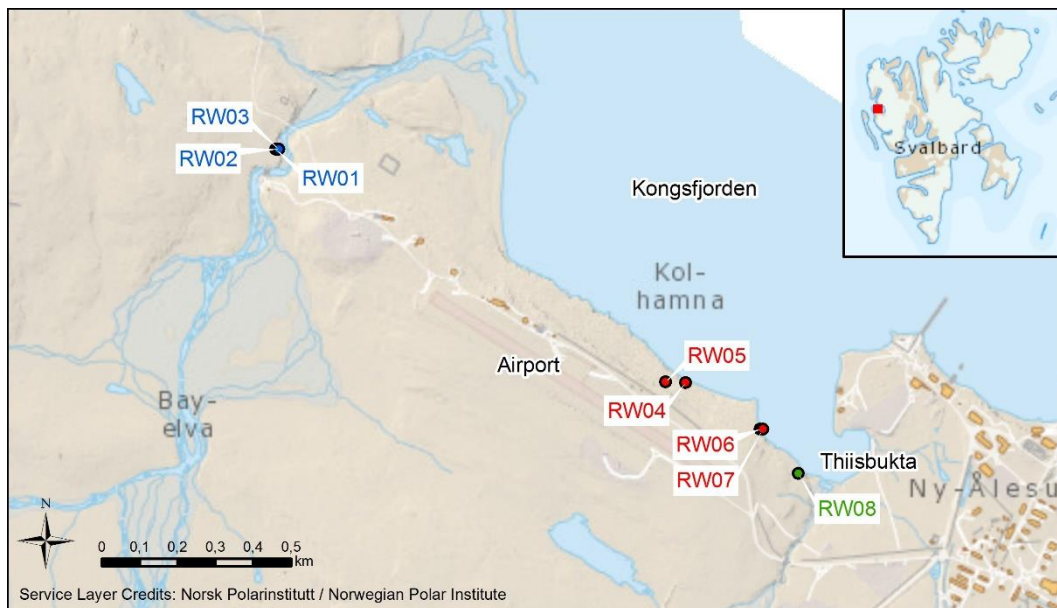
Svalbard

RW03
RW02
RW01

Kongsfjorden

Kol-
hamna

Airport
RW05
RW04
RW06
RW07
Thiisbukta
RW08

Bay-
elva

Ny-Ålesu

N
0 0,1 0,2 0,3 0,4 0,5 km

Service Layer Credits: Norsk Polarinstitutt / Norwegian Polar Institute